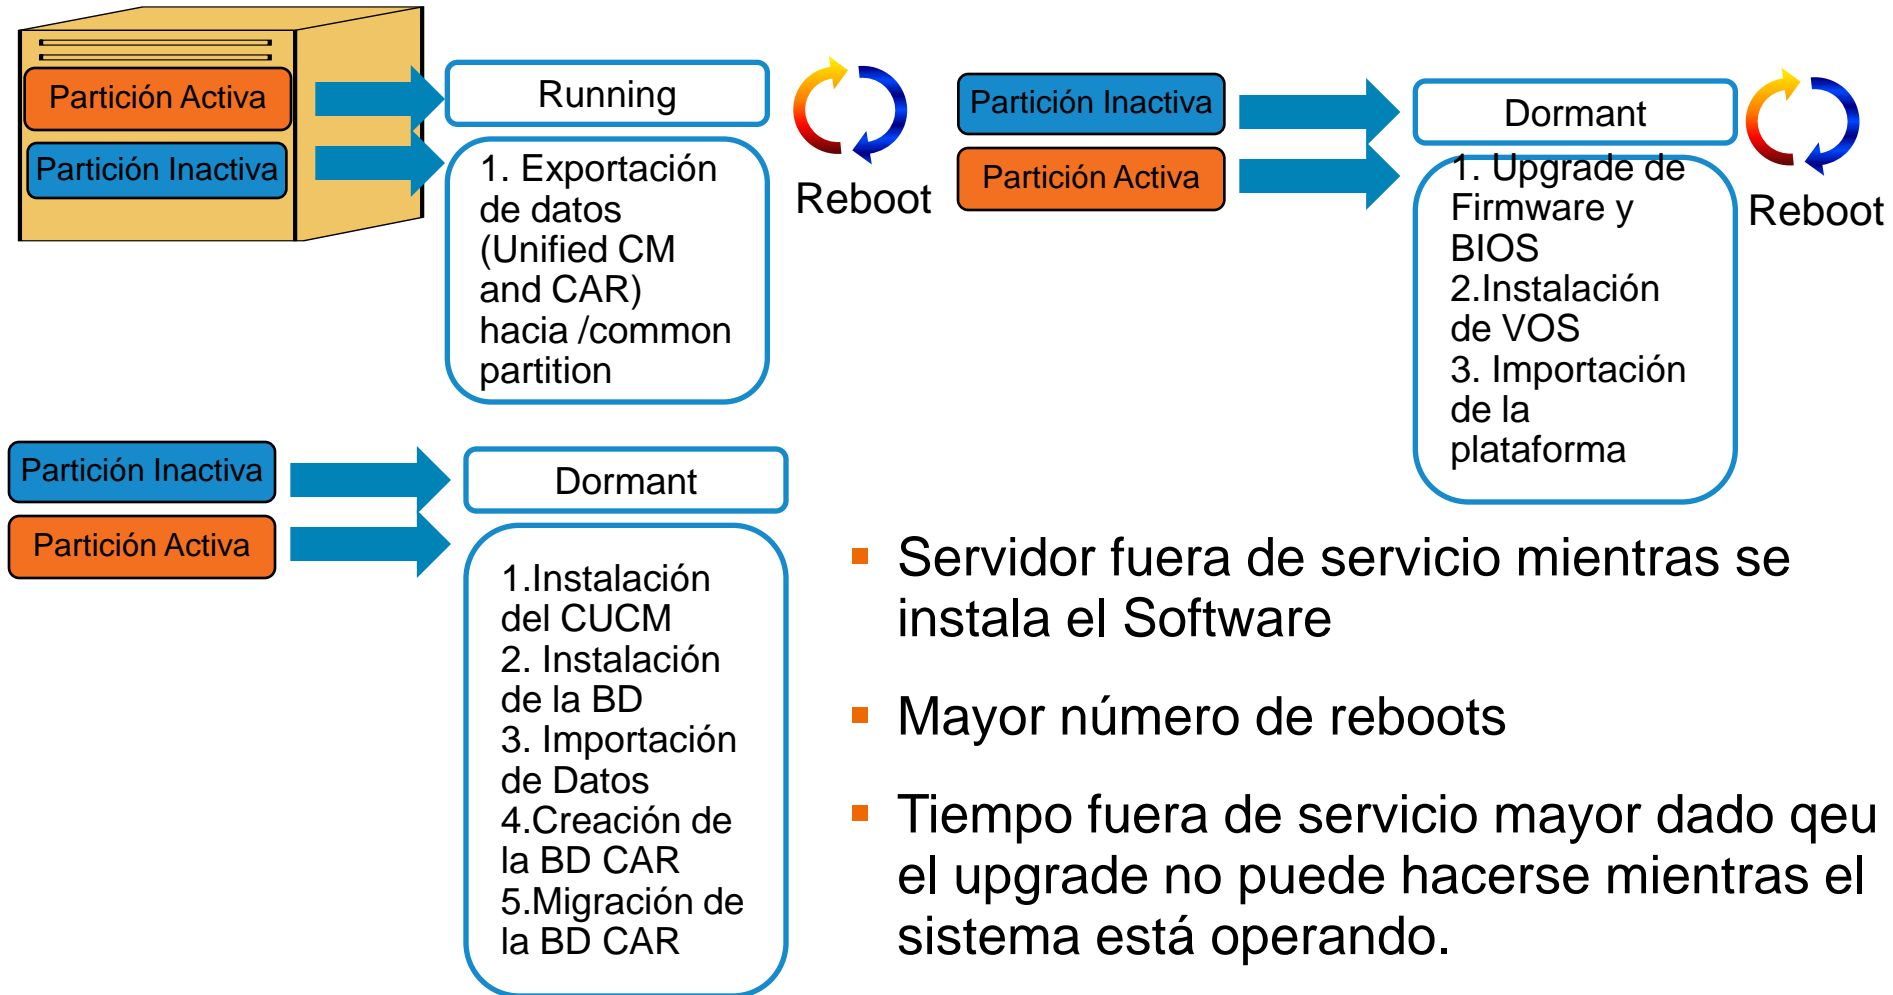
Partición Activa

Partición Inactiva

Running

1. Exportación de datos (Unified CM and CAR) hacia /common partition

Reboot

Partición Inactiva

Partición Activa

Dormant

1. Upgrade de Firmware y BIOS
2.Instalación de VOS
3. Importación de la plataforma

Reboot

Partición Inactiva

Partición Activa

Dormant

1.Instalación del CUCM
2. Instalación de la BD
3. Importación de Datos
4.Creación de la BD CAR
5.Migración de la BD CAR

- Servidor fuera de servicio mientras se instala el Software
- Mayor número de reboots
- Tiempo fuera de servicio mayor dado qeu el upgrade no puede hacerse mientras el sistema está operando.